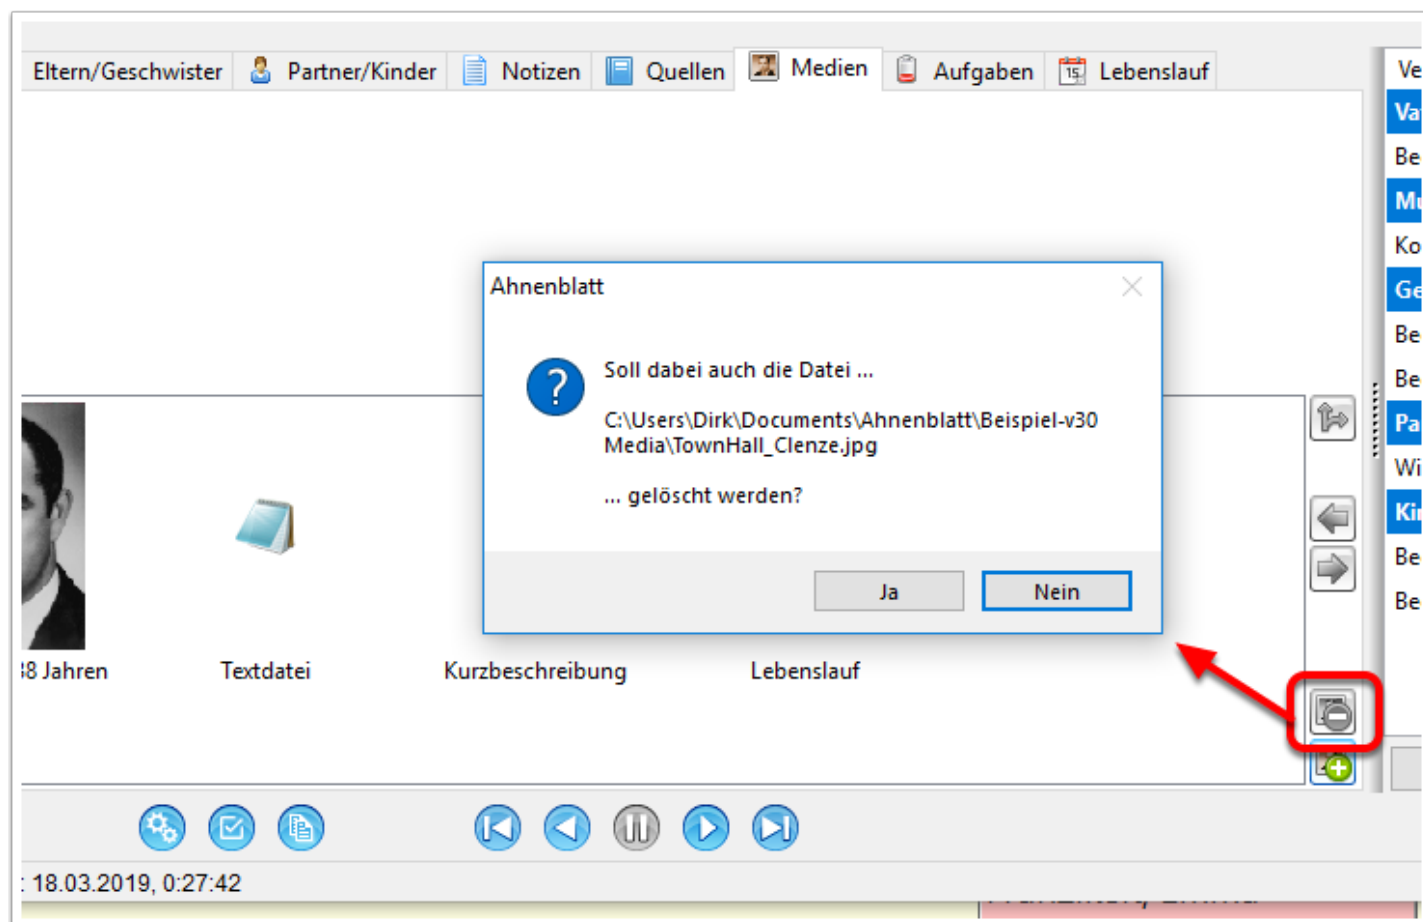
Eltern/Geschwister | Partner/Kinder | Notizen | Quellen | Medien | Aufgaben | Lebenslauf

Ve
Va
Be
Mu
Ko
Ge
Be
Be
Pa
Wi
Ki
Be
Be

Ahnenblatt

Soll dabei auch die Datei ...

C:\Users\Dirk\Documents\Ahnenblatt\Beispiel-v30 Media\TownHall_Clenze.jpg

... gelöscht werden?

Ja | Nein

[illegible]8 Jahren | Textdatei | Kurzbeschreibung | Lebenslauf

: 18.03.2019, 0:27:42